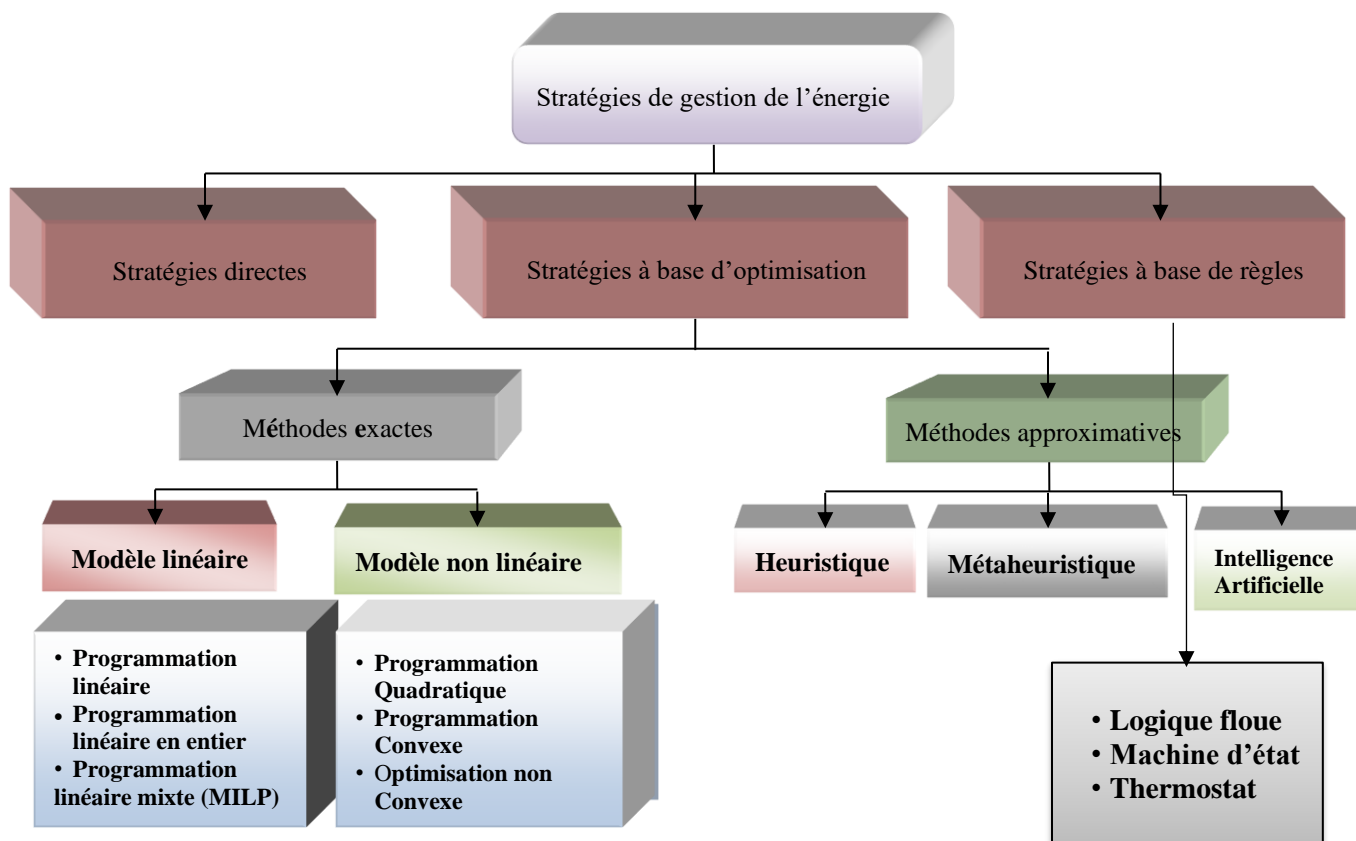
Stratégies de gestion de l'énergie

Stratégies directes

Stratégies à base d'optimisation

Stratégies à base de règles

Méthodes exactes

Méthodes approximatives

Modèle linéaire

Modèle non linéaire

Heuristique

Métaheuristique

Intelligence Artificielle

• Programmation linéaire
• Programmation linéaire en entier
• Programmation linéaire mixte (MILP)

• Programmation Quadratique
• Programmation Convexe
• Optimisation non Convexe

• Logique floue
• Machine d'état
• Thermostat